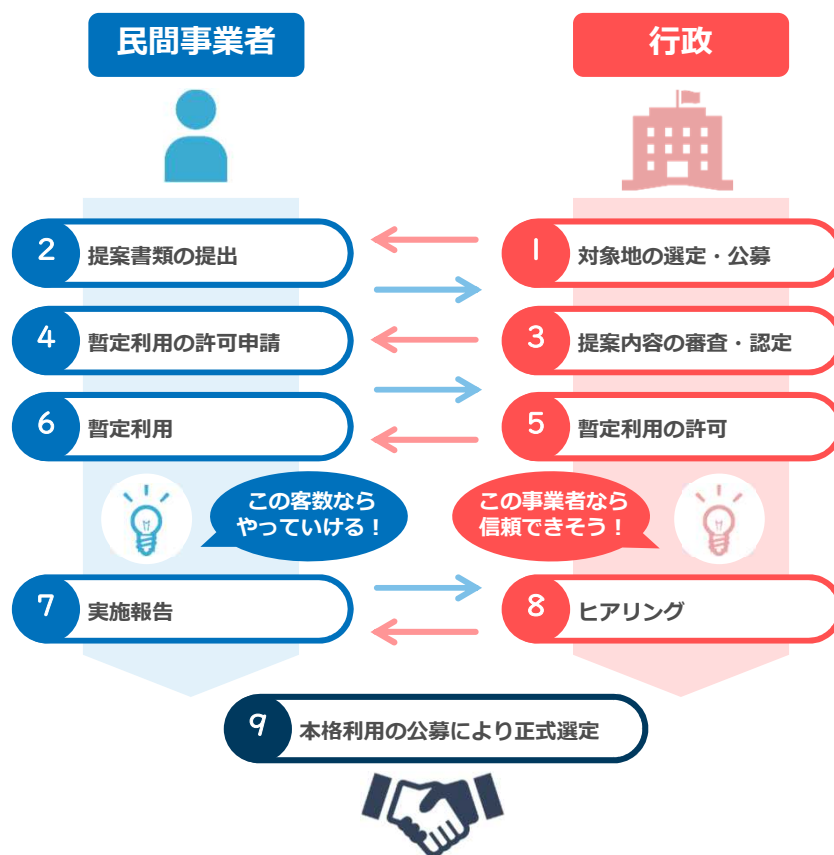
民間事業者

行政

2 提案書類の提出

1 対象地の選定・公募

4 暫定利用の許可申請

3 提案内容の審査・認定

6 暫定利用

5 暫定利用の許可

この客数ならやっていける！

この事業者なら信頼できそう！

7 実施報告

8 ヒアリング

9 本格利用の公募により正式選定